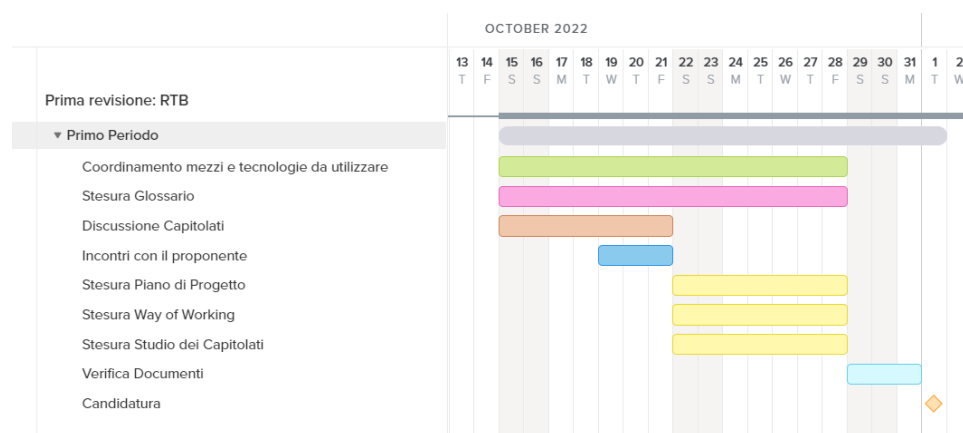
OCTOBER 2022

| 13 | 14 | 15 | 16 | 17 | 18 | 19 | 20 | 21 | 22 | 23 | 24 | 25 | 26 | 27 | 28 | 29 | 30 | 31 | 1 | 2 |
|---|---|---|---|---|---|---|---|---|---|---|---|---|---|---|---|---|---|---|---|---|
| T | F | S | S | M | T | W | T | F | S | S | M | T | W | T | F | S | S | M | T | W |

Prima revisione: RTB

▾ Primo Periodo

Coordinamento mezzi e tecnologie da utilizzare

Stesura Glossario

Discussione Capitolati

Incontri con il proponente

Stesura Piano di Progetto

Stesura Way of Working

Stesura Studio dei Capitolati

Verifica Documenti

Candidatura